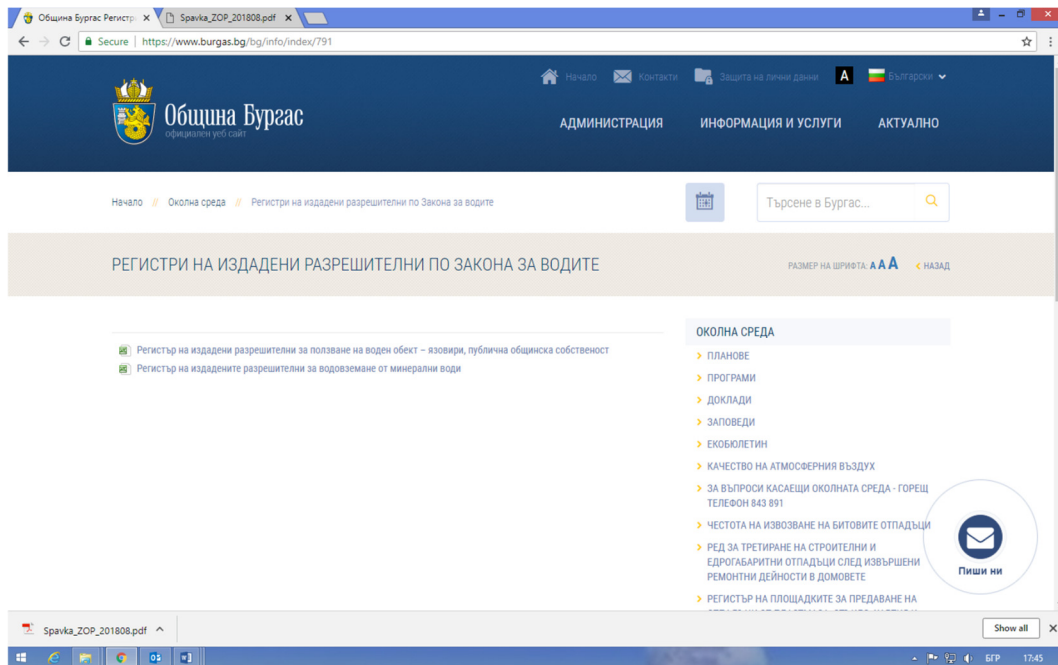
Община Бургас Регистр ×
Spavka_ZOP_201808.pdf ×

Secure | https://www.burgas.bg/bg/info/index/791

Начало   Контакти   Защита на лични данни   A   Български

Община Бургас
официален уеб сайт

АДМИНИСТРАЦИЯ   ИНФОРМАЦИЯ И УСЛУГИ   АКТУАЛНО

Начало // Околна среда // Регистри на издадени разрешителни по Закона за водите

Търсене в Бургас...

РЕГИСТРИ НА ИЗДАДЕНИ РАЗРЕШИТЕЛНИ ПО ЗАКОНА ЗА ВОДИТЕ

РАЗМЕР НА ШРИФТА: A A A   < НАЗАД

Регистър на издадени разрешителни за ползване на воден обект – язовири, публична общинска собственост
Регистър на издадените разрешителни за водовземане от минерални води

ОКОЛНА СРЕДА
ПЛАНОВЕ
ПРОГРАМИ
ДОКЛАДИ
ЗАПОВЕДИ
ЕКОБЮЛЕТИН
КАЧЕСТВО НА АТМОСФЕРНИЯ ВЪЗДУХ
ЗА ВЪПРОСИ КАСАЕЩИ ОКОЛНАТА СРЕДА - ГОРЕЩ ТЕЛЕФОН 843 891
ЧЕСТОТА НА ИЗВОЗВАНЕ НА БИТОВИТЕ ОТПАДЪЦИ
РЕД ЗА ТРЕТИРАНЕ НА СТРОИТЕЛНИ И ЕДРОГАБАРИТНИ ОТПАДЪЦИ СЛЕД ИЗВЪРШЕНИ РЕМОНТНИ ДЕЙНОСТИ В ДОМОВЕТЕ
РЕГИСТЪР НА ПЛОЩАДКИТЕ ЗА ПРЕДАВАНЕ НА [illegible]

Пиши ни

Spavka_ZOP_201808.pdf
Show all

БГР 17:45